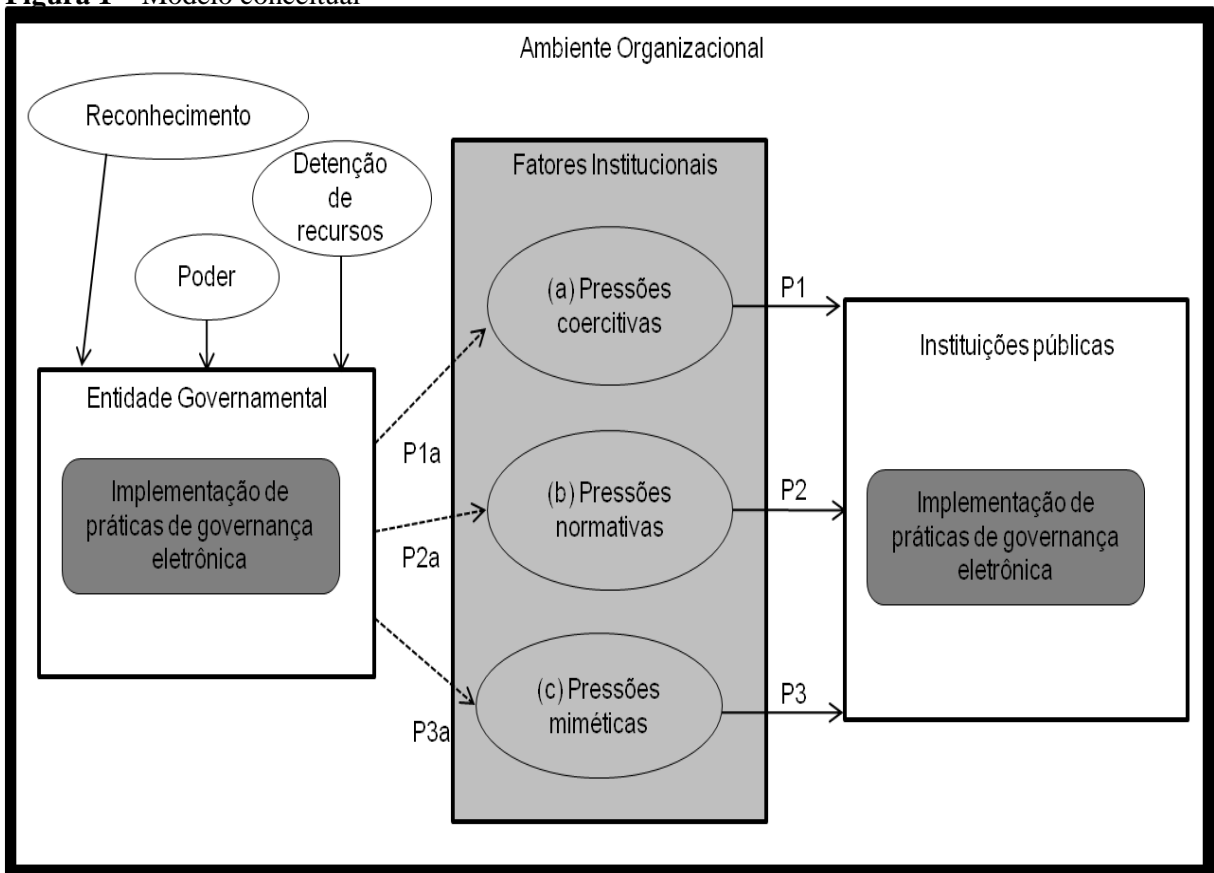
Figura 1 – Modelo conceitual

Ambiente Organizacional

Reconhecimento

Detenção de recursos

Poder

Entidade Governamental

Implementação de práticas de governança eletrônica

Fatores Institucionais

(a) Pressões coercitivas

(b) Pressões normativas

(c) Pressões miméticas

P1a

P2a

P3a

P1

P2

P3

Instituições públicas

Implementação de práticas de governança eletrônica